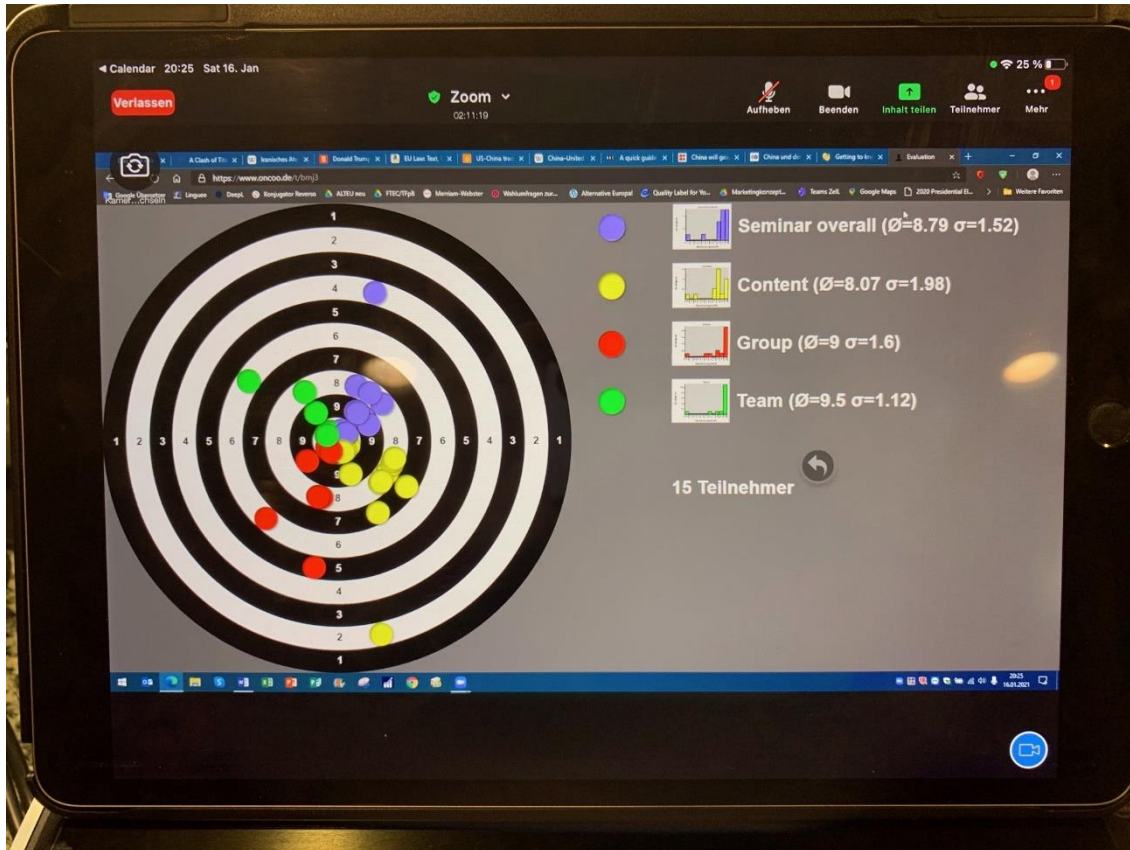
◀ Calendar 20:25 Sat 16. Jan

25 %

Verlassen

Zoom

02:11:19

Aufheben

Beenden

Inhalt teilen

Teilnehmer

Mehr

1

A Clash of Tit | Iranisches At | Donald Trum | EU Law Text | US-China tr | China-United | A quick guid | China will ge | China und d | Getting to kn | Evaluation

https://www.oncoo.de/t/bmj3

Google Übersetzer | Linguee | DeepL | Konjugator Reverso | ALTEU neu | FTEC/TFpll | Merriam-Webster | Wahlumfragen zur... | Alternative Europa! | Quality Label for Yo... | Marketingkonzept... | Teams Zell | Google Maps | 2020 Presidential El... | Weitere Favoriten

Kamer...chseln

1 2 3 4 5 6 7 8 9 9 8 7 6 5 4 3 2 1

1 2 3 4 5 6 7 8 9 9 8 7 6 5 4 3 2 1

Seminar overall (Ø=8.79 σ=1.52)

Content (Ø=8.07 σ=1.98)

Group (Ø=9 σ=1.6)

Team (Ø=9.5 σ=1.12)

15 Teilnehmer

20:25
16.01.2021